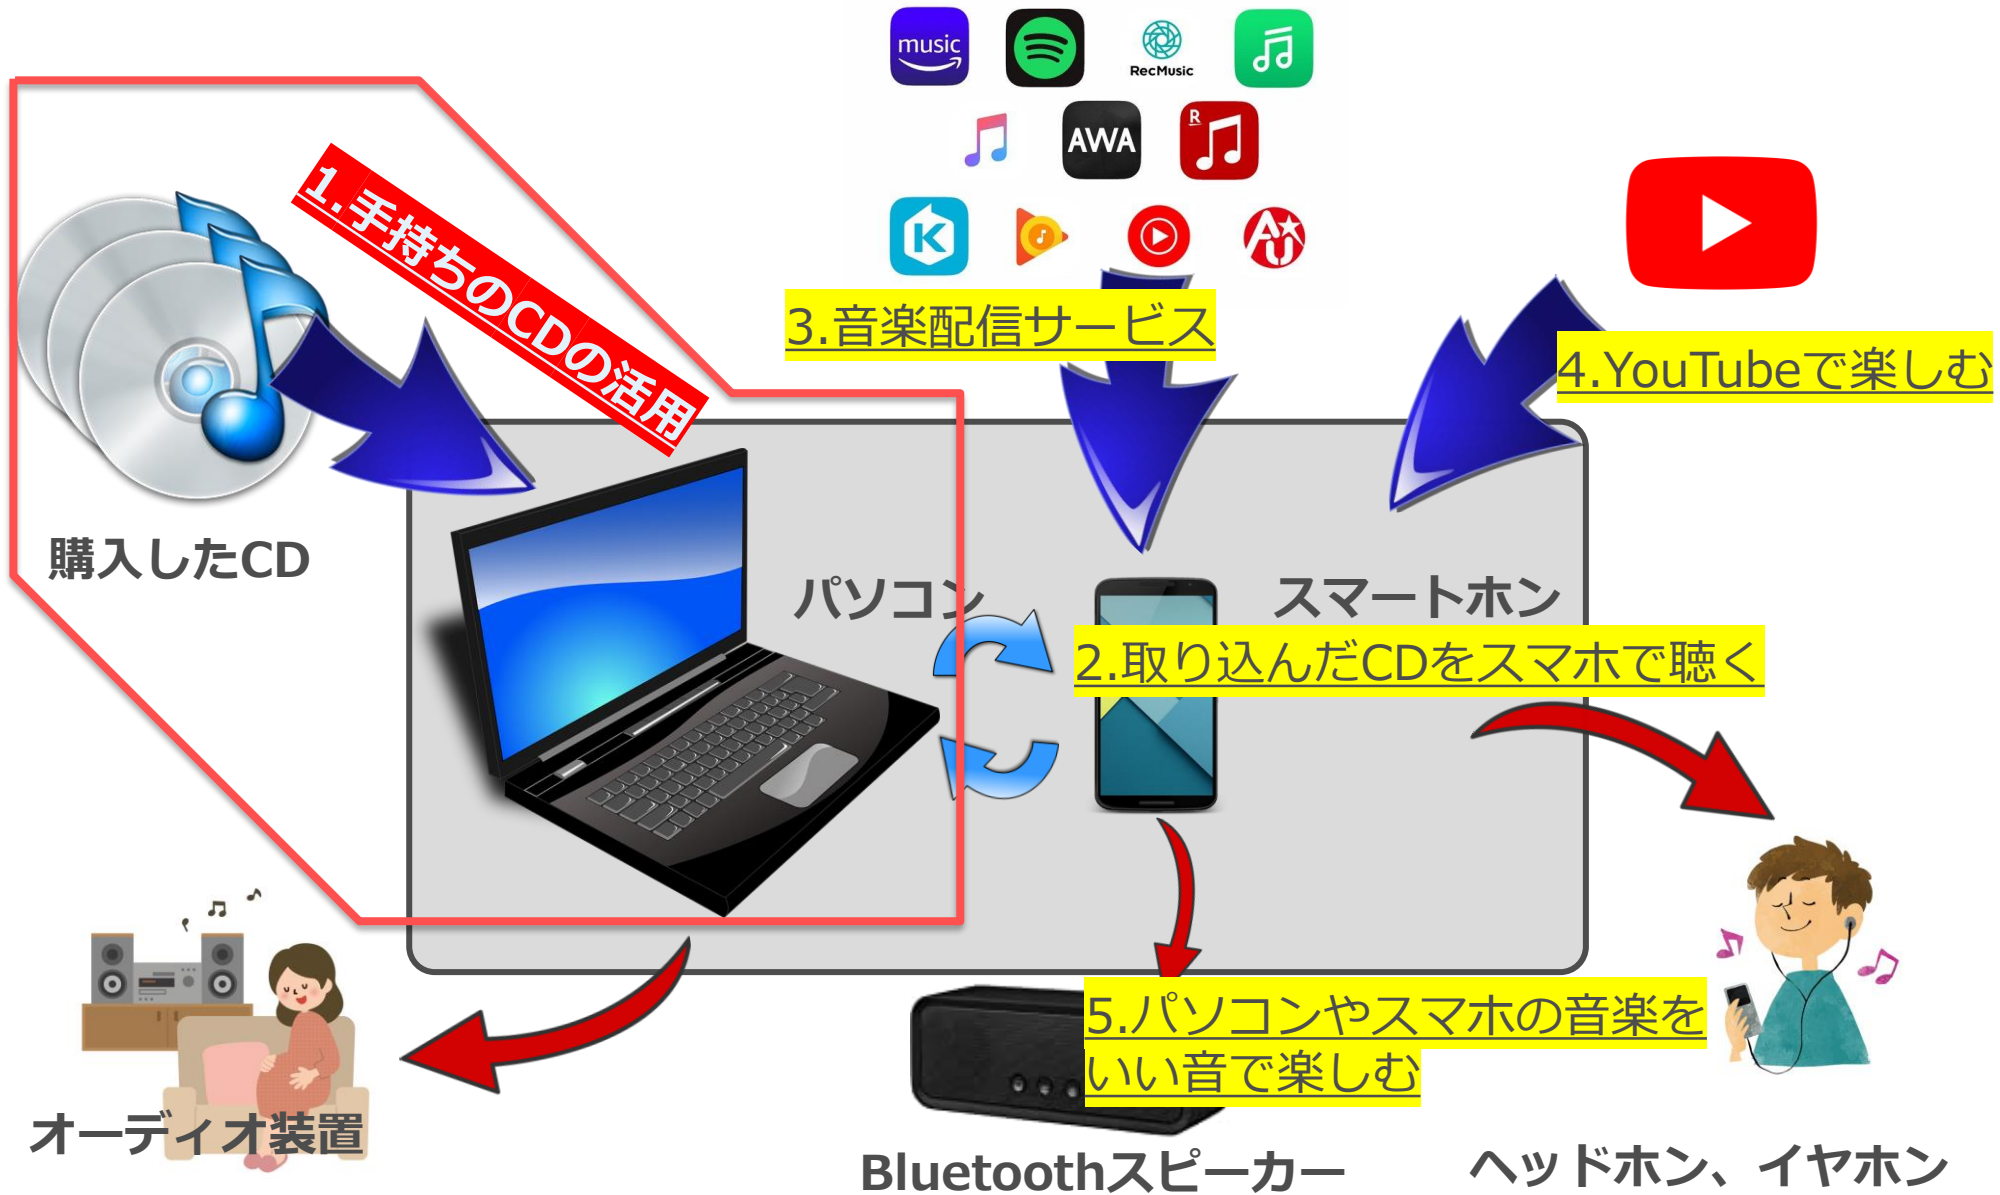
music

RecMusic

AWA

1.手持ちのCDの活用

3.音楽配信サービス

4.YouTubeで楽しむ

購入したCD

パソコン

スマートホン

2.取り込んだCDをスマホで聴く

5.パソコンやスマホの音楽をいい音で楽しむ

オーディオ装置

Bluetoothスピーカー

ヘッドホン、イヤホン